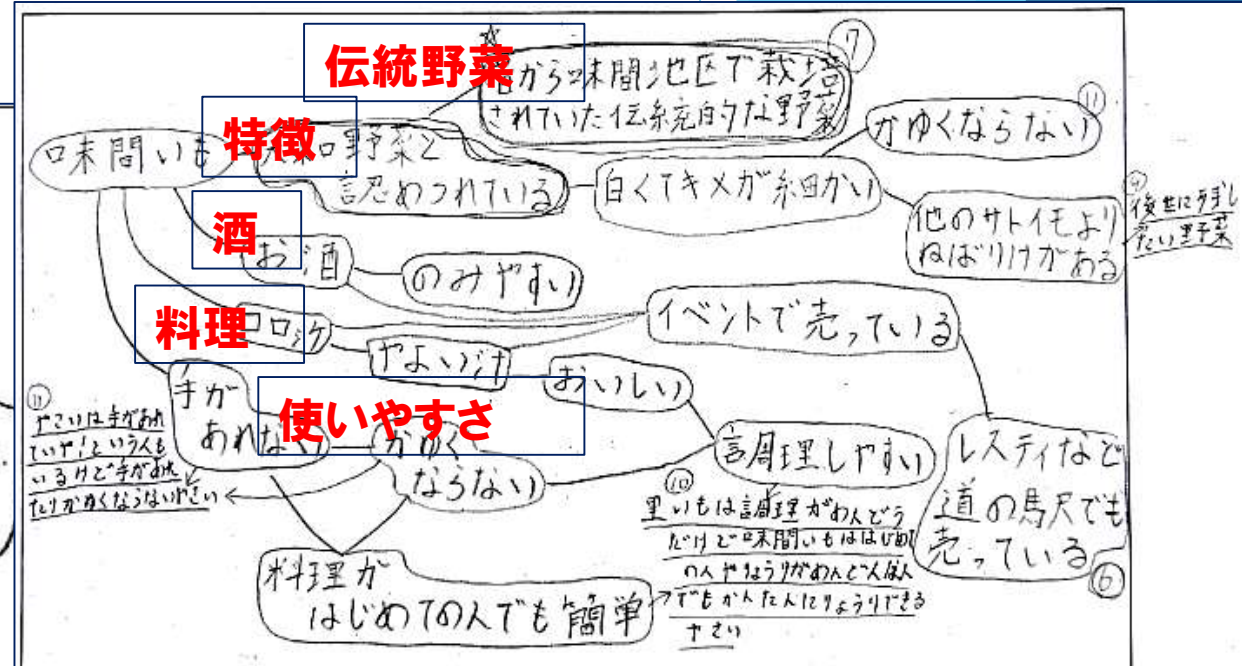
伝統野菜
昔から味間地区で栽培されていた伝統的な野菜
⑦
特徴
味間いも
加賀野菜と認められている
白くてキメが細かい
かゆくならない
⑪
他のサトイモよりねばりけがある
後世に残したい野菜
酒
お酒
のみやすい
料理
コロッケ
イベントで売っている
やよいづけ
手があれない
おいしい
使いやすさ
かゆくならない
調理しやすい
レスティなど道の駅でも売っている
⑥
⑪
やさいは手があれていや!という人もいるけど手があれたりかゆくならないやさい
⑩
里いもは調理がめんどうだけど味間いもははじめの人やなうりがめんどくさい人でもかんたんにりょうりできるやさい
料理がはじめての人でも簡単